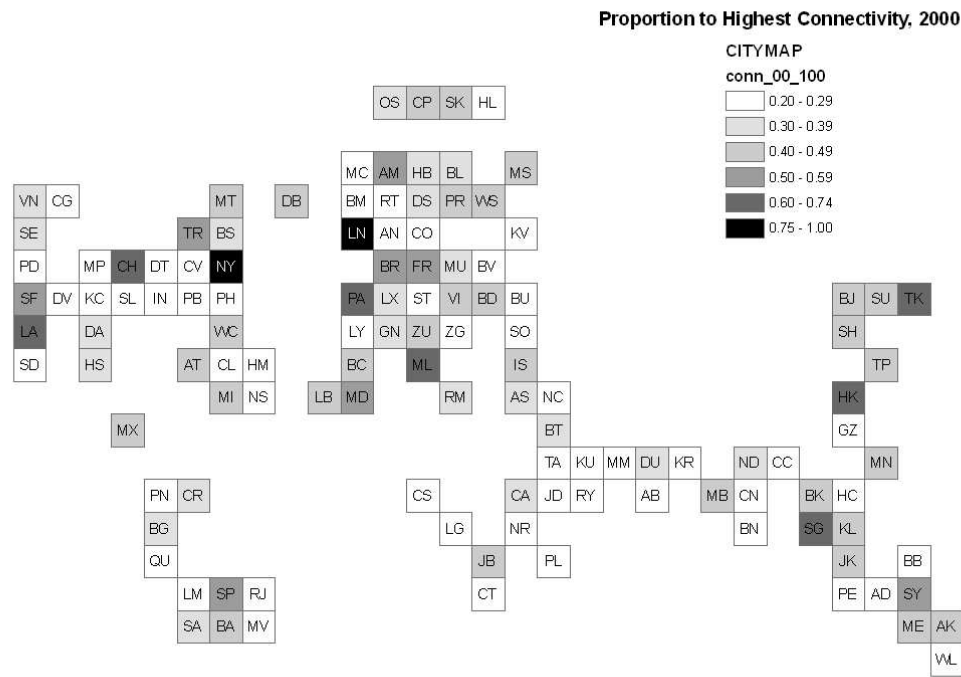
Proportion to Highest Connectivity, 2000

CITYMAP
conn_00_100
0.20 - 0.29
0.30 - 0.39
0.40 - 0.49
0.50 - 0.59
0.60 - 0.74
0.75 - 1.00

OS CP SK HL

MC AM HB BL MS
VN CG MT DB BM RT DS PR WS
SE TR BS LN AN CO KV
PD MP CH DT CV NY BR FR MU BV
SF DV KC SL IN PB PH PA LX ST VI BD BU BJ SU TK
LA DA WC LY GN ZU ZG SO SH
SD HS AT CL HM BC ML IS TP
MI NS LB MD RM AS NC HK
MX BT GZ
TA KU MM DU KR ND CC MN
PN CR CS CA JD RY AB MB CN BK HC
BG LG NR BN SG KL
QU JB PL JK BB
LM SP RJ CT PE AD SY
SA BA MV ME AK
WL